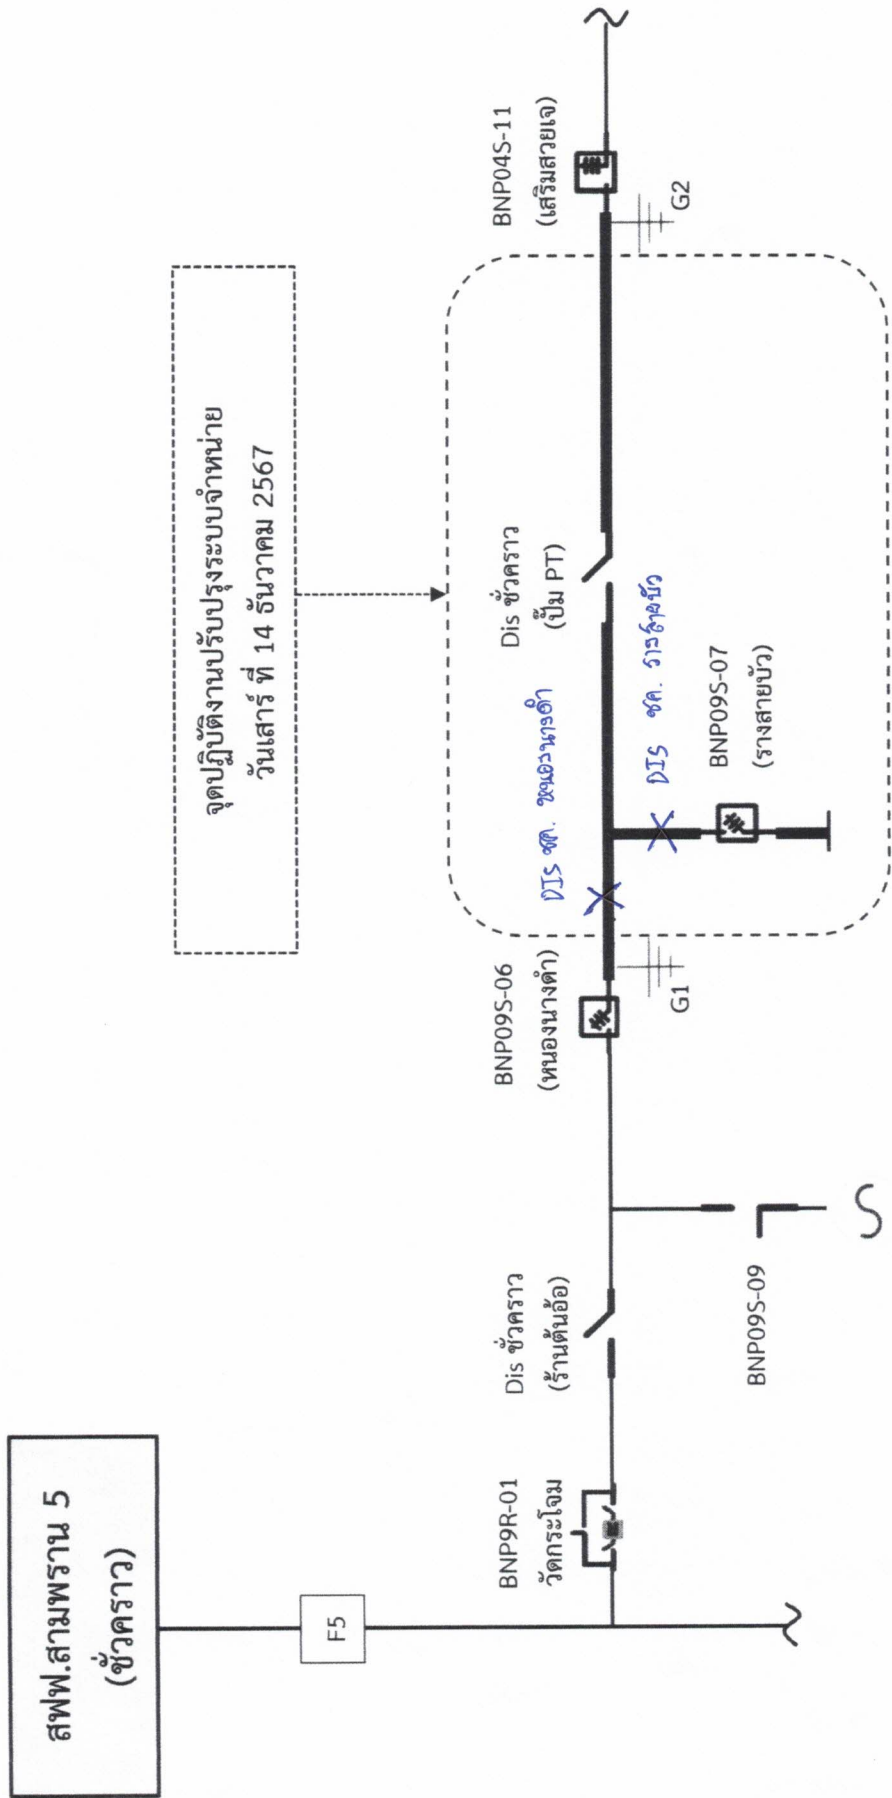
สฟฟ.สามพราน 5
(ชั่วคราว)

F5

BNP9R-01
วัดกระโจม

Dis ชั่วคราว
(ร้านต้นอ้อ)

BNP09S-09

BNP09S-06
(หนองนางดำ)

G1

จุดปฏิบัติงานปรับปรุงระบบจำหน่าย
วันเสาร์ ที่ 14 ธันวาคม 2567

DIS ชค. หนองนางดำ

DIS ชค. รางสายบัว

BNP09S-07
(รางสายบัว)

Dis ชั่วคราว
(ปั๊ม PT)

BNP04S-11
(เสริมสายเจ)

G2